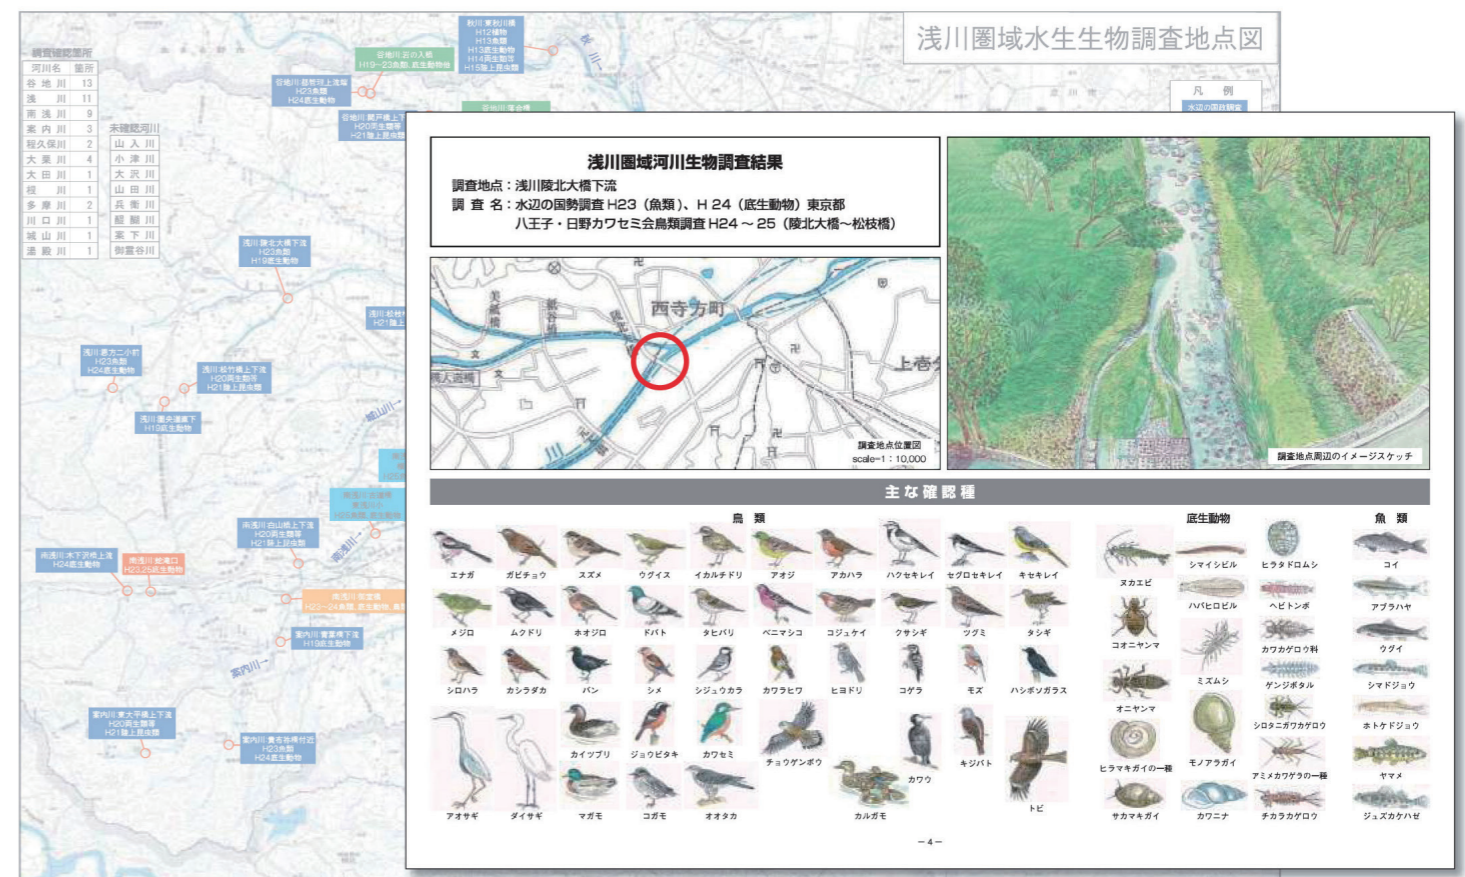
浅川圏域水生生物調査地点図

調査確認箇所

| 河川名 | 箇所 |
|---|---|
| 谷地川 | 13 |
| 浅川 | 11 |
| 南浅川 | 9 |
| 案内川 | 3 |
| 程久保川 | 2 |
| 大栗川 | 4 |
| 大田川 | 1 |
| 榎川 | 1 |
| 多摩川 | 2 |
| 川口川 | 1 |
| 城山川 | 1 |
| 湯殿川 | 1 |

未確認河川
山入川
小津川
大沢川
山田川
兵衛川
醍醐川
率下川
御霊谷川

凡例

浅川圏域河川生物調査結果

調査地点：浅川陵北大橋下流
調査名：水辺の国勢調査 H23（魚類）、H 24（底生動物）東京都
八王子・日野カワセミ会鳥類調査 H24～25（陵北大橋～松枝橋）

西寺方町

上壱

調査地点位置図
scale=1：10,000

調査地点周辺のイメージスケッチ

主な確認種

鳥類
エナガ ガビチョウ スズメ ウグイス イカルチドリ アオジ アカハラ ハクセキレイ セグロセキレイ キセキレイ
メジロ ムクドリ ホオジロ ドバト タヒバリ ベニマシコ コジュケイ クサシギ ツグミ タシギ
シロハラ カシラダカ ハシブトガラス シメ ジョウカラ カワラヒワ ヒヨドリ コゲラ モズ ハシボソガラス
カイツブリ ジョウビタキ カワセミ チョウゲンボウ カワウ キジバト
アオサギ ダイサギ マガモ コガモ オオタカ カルガモ トビ

底生動物
ヌカエビ シマイシビル ヒラタドロムシ
コオニヤンマ ハバヒロビル ヘビトンボ
カワカゲロウ科
ミズムシ ゲンジボタル
オニヤンマ シロタニガワカゲロウ
ヒラマキガイの一種 モノアラガイ アミメカワゲラの一種
サカマキガイ カワニナ チカラカゲロウ

魚類
コイ
アブラハヤ
ウグイ
シマドジョウ
ホトケドジョウ
ヤマメ
ジュズカケハゼ

－4－